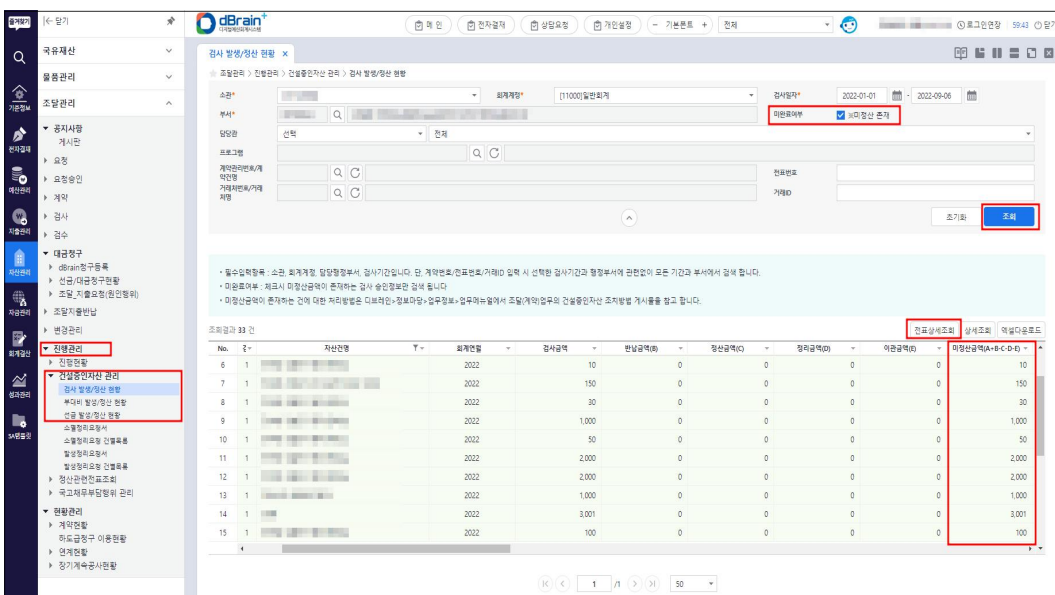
즐겨찾기 |← 닫기
dBrain+ 디지털예산회계시스템
메인 전자결재 상담요청 개인설정 − 기본폰트 + 전체
로그인연장 59:43 닫기

국유재산
물품관리
조달관리
▼ 공지사항
게시판
▸ 요청
▸ 요청승인
▸ 계약
▸ 검사
▸ 검수
▼ 대금청구
▸ dBrain청구등록
▸ 선금/대금청구현황
▸ 조달_지출요청(원인행위)
▸ 조달지출반납
▸ 변경관리
▼ 진행관리
▸ 진행현황
▼ 건설중인자산 관리
검사 발생/정산 현황
부대비 발생/정산 현황
선급 발생/정산 현황
소멸정리요청서
소멸정리요청 건별목록
발생정리요청서
발생정리요청 건별목록
▸ 정산관련전표조회
▸ 국고채무부담행위 관리
▼ 현황관리
▸ 계약현황
하도급청구 이용현황
▸ 연계현황
▸ 장기계속공사현황

Q 기준정보 전자결재 예산관리 지출관리 자산관리 자금관리 회계결산 성과관리 SA운영

검사 발생/정산 현황 ×
조달관리 > 진행관리 > 건설중인자산 관리 > 검사 발생/정산 현황

소관* 회계계정* [11000]일반회계 검사일자* 2022-01-01 - 2022-09-06
부서* 미완료여부 ☑ 미정산 존재
담당관 선택 전체
프로그램
계약관리번호/계약건명
거래처번호/거래처명
전표번호
거래ID
초기화 조회

• 필수입력항목 : 소관, 회계계정, 담당행정부서, 검사기간입니다. 단, 계약번호/전표번호/거래ID 입력 시 선택한 검사기간과 행정부서에 관련없이 모든 기간과 부서에서 검색 합니다.
• 미완료여부 : 체크시 미정산금액이 존재하는 검사 승인정보만 검색 됩니다
• 미정산금액이 존재하는 건에 대한 처리방법은 디브레인>정보마당>업무정보>업무메뉴얼에서 조달(계약)업무의 건설중인자산 조치방법 게시물을 참고 합니다.

조회결과 33 건
전표상세조회 상세조회 엑셀다운로드

| No. | 구 | 자산건명 | 회계연월 | 검사금액 | 반납금액(B) | 정산금액(C) | 정리금액(D) | 이관금액(E) | 미정산금액(A+B-C-D-E) |
|---|---|---|---|---|---|---|---|---|---|
| 6 | 1 | | 2022 | 10 | 0 | 0 | 0 | 0 | 10 |
| 7 | 1 | | 2022 | 150 | 0 | 0 | 0 | 0 | 150 |
| 8 | 1 | | 2022 | 30 | 0 | 0 | 0 | 0 | 30 |
| 9 | 1 | | 2022 | 1,000 | 0 | 0 | 0 | 0 | 1,000 |
| 10 | 1 | | 2022 | 50 | 0 | 0 | 0 | 0 | 50 |
| 11 | 1 | | 2022 | 2,000 | 0 | 0 | 0 | 0 | 2,000 |
| 12 | 1 | | 2022 | 2,000 | 0 | 0 | 0 | 0 | 2,000 |
| 13 | 1 | | 2022 | 1,000 | 0 | 0 | 0 | 0 | 1,000 |
| 14 | 1 | | 2022 | 3,001 | 0 | 0 | 0 | 0 | 3,001 |
| 15 | 1 | | 2022 | 100 | 0 | 0 | 0 | 0 | 100 |

1 /1 50